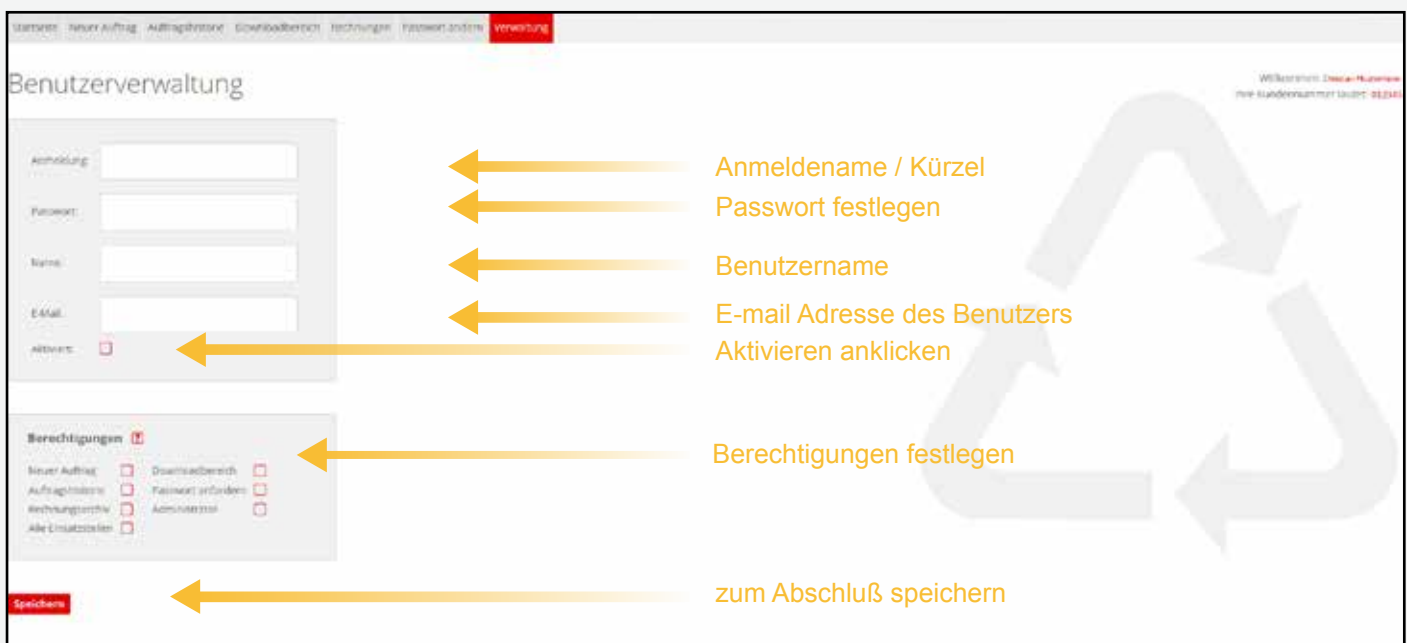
Startseite Neuer Auftrag Auftragshistorie Downloadbereich Rechnungen Passwort ändern Verwaltung

Benutzerverwaltung

Willkommen: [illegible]
Ihre Kundennummer lautet: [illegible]

Anmeldung:
Passwort:
Name:
E-Mail:
Aktiviert:

Anmeldename / Kürzel
Passwort festlegen
Benutzername
E-mail Adresse des Benutzers
Aktivieren anklicken

Berechtigungen

Neuer Auftrag
Auftragshistorie
Rechnungsarchiv
Alle Einsatzstellen
Downloadbereich
Passwort anfordern
Administrator

Berechtigungen festlegen

Speichern

zum Abschluß speichern